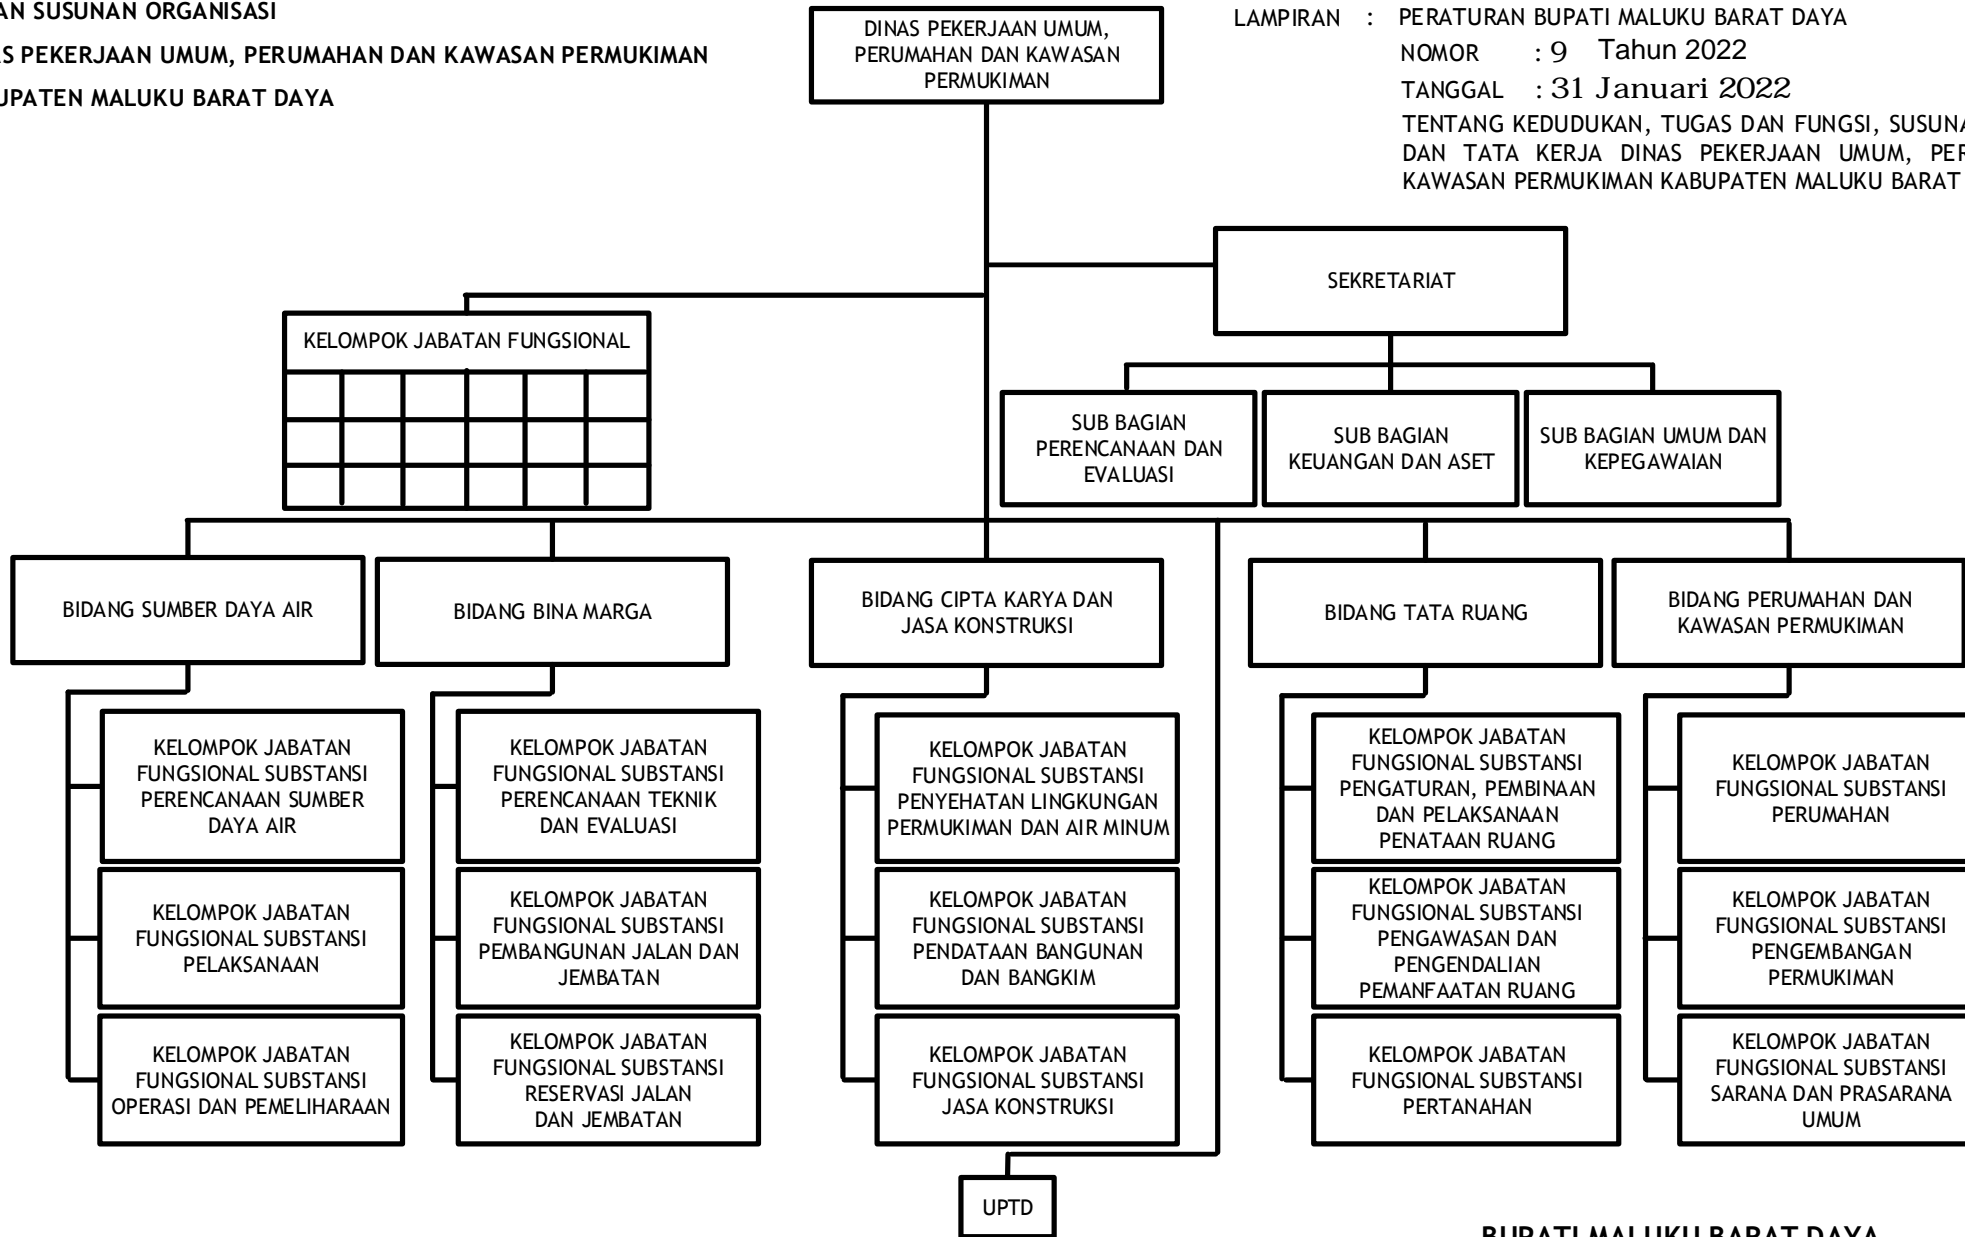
AN SUSUNAN ORGANISASI
S PEKERJAAN UMUM, PERUMAHAN DAN KAWASAN PERMUKIMAN
UPATEN MALUKU BARAT DAYA

LAMPIRAN : PERATURAN BUPATI MALUKU BARAT DAYA
NOMOR : 9 Tahun 2022
TANGGAL : 31 Januari 2022
TENTANG KEDUDUKAN, TUGAS DAN FUNGSI, SUSUNA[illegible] DAN TATA KERJA DINAS PEKERJAAN UMUM, PER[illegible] KAWASAN PERMUKIMAN KABUPATEN MALUKU BARAT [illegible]

DINAS PEKERJAAN UMUM, PERUMAHAN DAN KAWASAN PERMUKIMAN

SEKRETARIAT

KELOMPOK JABATAN FUNGSIONAL

SUB BAGIAN PERENCANAAN DAN EVALUASI

SUB BAGIAN KEUANGAN DAN ASET

SUB BAGIAN UMUM DAN KEPEGAWAIAN

BIDANG SUMBER DAYA AIR

BIDANG BINA MARGA

BIDANG CIPTA KARYA DAN JASA KONSTRUKSI

BIDANG TATA RUANG

BIDANG PERUMAHAN DAN KAWASAN PERMUKIMAN

KELOMPOK JABATAN FUNGSIONAL SUBSTANSI PERENCANAAN SUMBER DAYA AIR

KELOMPOK JABATAN FUNGSIONAL SUBSTANSI PELAKSANAAN

KELOMPOK JABATAN FUNGSIONAL SUBSTANSI OPERASI DAN PEMELIHARAAN

KELOMPOK JABATAN FUNGSIONAL SUBSTANSI PERENCANAAN TEKNIK DAN EVALUASI

KELOMPOK JABATAN FUNGSIONAL SUBSTANSI PEMBANGUNAN JALAN DAN JEMBATAN

KELOMPOK JABATAN FUNGSIONAL SUBSTANSI RESERVASI JALAN DAN JEMBATAN

KELOMPOK JABATAN FUNGSIONAL SUBSTANSI PENYEHATAN LINGKUNGAN PERMUKIMAN DAN AIR MINUM

KELOMPOK JABATAN FUNGSIONAL SUBSTANSI PENDATAAN BANGUNAN DAN BANGKIM

KELOMPOK JABATAN FUNGSIONAL SUBSTANSI JASA KONSTRUKSI

KELOMPOK JABATAN FUNGSIONAL SUBSTANSI PENGATURAN, PEMBINAAN DAN PELAKSANAAN PENATAAN RUANG

KELOMPOK JABATAN FUNGSIONAL SUBSTANSI PENGAWASAN DAN PENGENDALIAN PEMANFAATAN RUANG

KELOMPOK JABATAN FUNGSIONAL SUBSTANSI PERTANAHAN

KELOMPOK JABATAN FUNGSIONAL SUBSTANSI PERUMAHAN

KELOMPOK JABATAN FUNGSIONAL SUBSTANSI PENGEMBANGAN PERMUKIMAN

KELOMPOK JABATAN FUNGSIONAL SUBSTANSI SARANA DAN PRASARANA UMUM

UPTD

BUPATI MALUKU BARAT DAYA